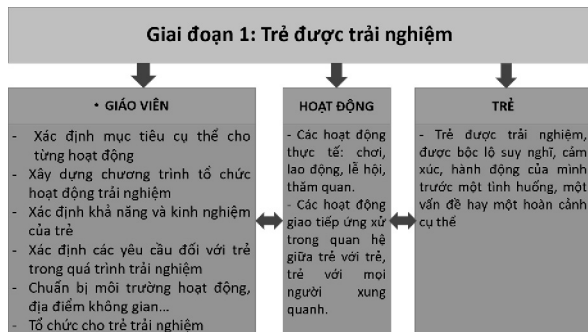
Giai đoạn 1: Trẻ được trải nghiệm

• GIÁO VIÊN

- Xác định mục tiêu cụ thể cho từng hoạt động
- Xây dựng chương trình tổ chức hoạt động trải nghiệm
- Xác định khả năng và kinh nghiệm của trẻ
- Xác định các yêu cầu đối với trẻ trong quá trình trải nghiệm
- Chuẩn bị môi trường hoạt động, địa điểm không gian...
- Tổ chức cho trẻ trải nghiệm

HOẠT ĐỘNG

- Các hoạt động thực tế: chơi, lao động, lễ hội, thăm quan.
- Các hoạt động giao tiếp ứng xử trong quan hệ giữa trẻ với trẻ, trẻ với mọi người xung quanh.

TRẺ

- Trẻ được trải nghiệm, được bộc lộ suy nghĩ, cảm xúc, hành động của mình trước một tình huống, một vấn đề hay một hoàn cảnh cụ thể